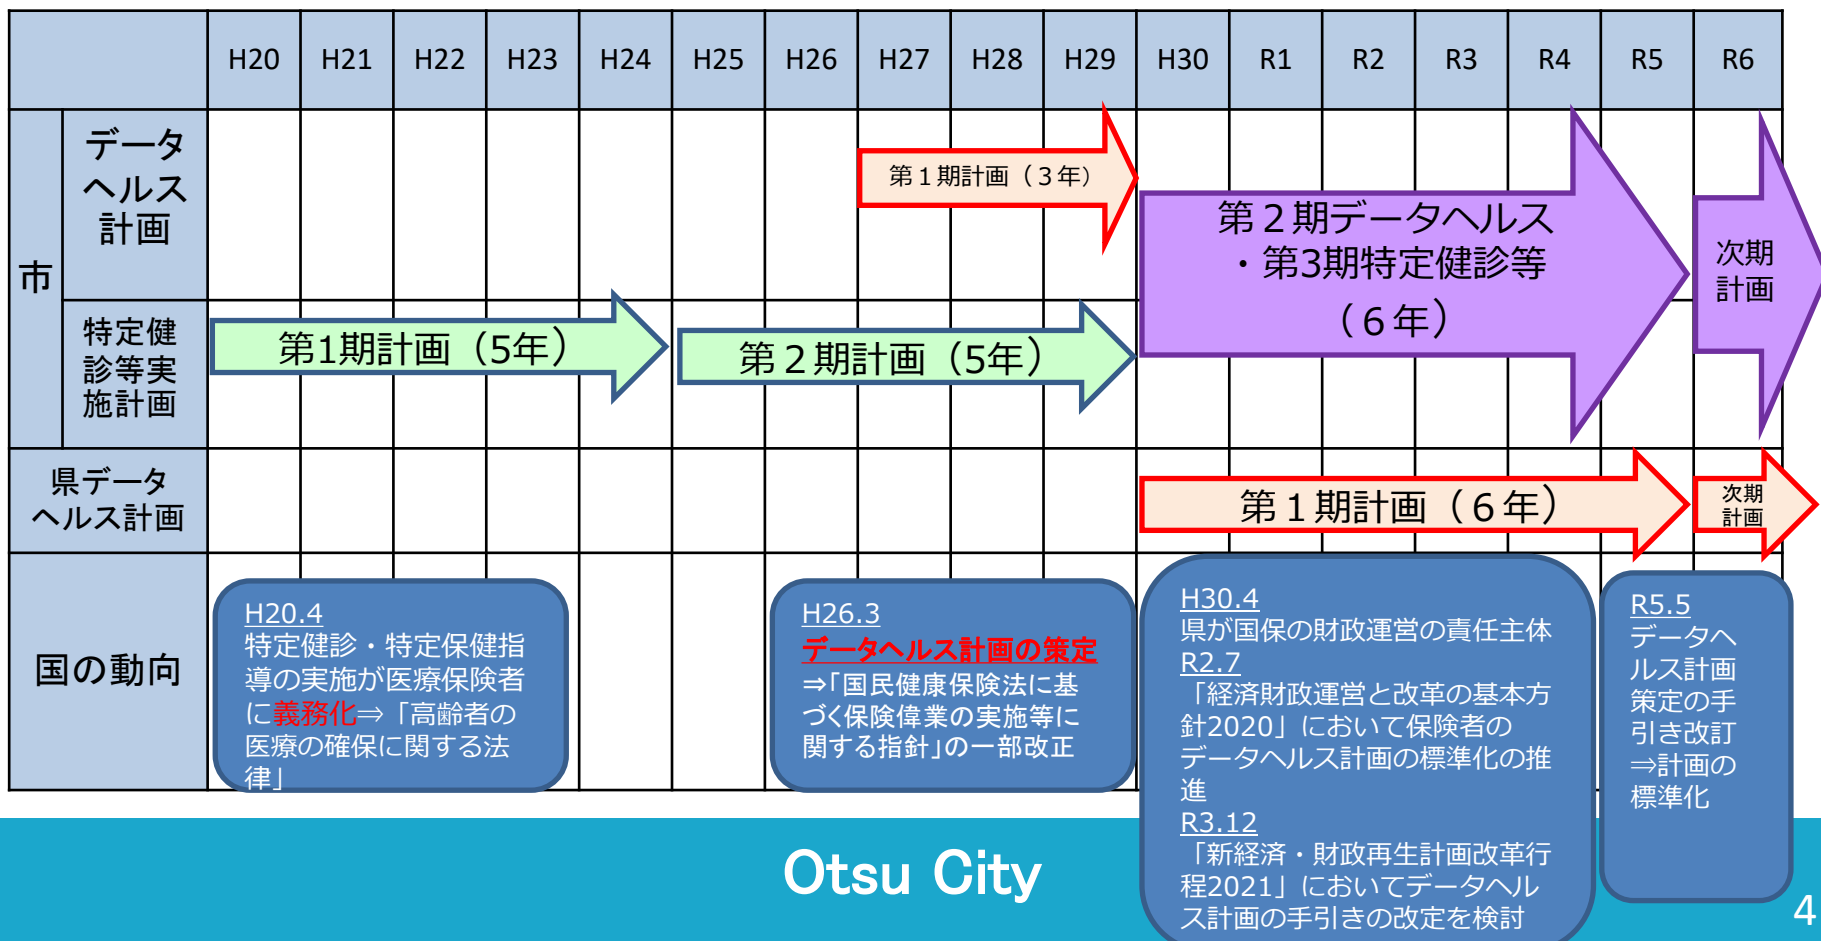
| | | H20 | H21 | H22 | H23 | H24 | H25 | H26 | H27 | H28 | H29 | H30 | R1 | R2 | R3 | R4 | R5 | R6 |
|---|---|---|---|---|---|---|---|---|---|---|---|---|---|---|---|---|---|---|
| 市 | データヘルス計画 | | | | | | | | 第１期計画（３年） | | | 第２期データヘルス・第3期特定健診等（６年） | | | | | | 次期計画 |
| | 特定健診等実施計画 | 第1期計画（5年） | | | | | 第２期計画（5年） | | | | | | | | | | | |
| 県データヘルス計画 | | | | | | | | | | | | 第１期計画（６年） | | | | | | 次期計画 |
| 国の動向 | | H20.4 特定健診・特定保健指導の実施が医療保険者に義務化⇒「高齢者の医療の確保に関する法律」 | | | | | | H26.3 データヘルス計画の策定 ⇒「国民健康保険法に基づく保険偉業の実施等に関する指針」の一部改正 | | | | H30.4 県が国保の財政運営の責任主体 R2.7 「経済財政運営と改革の基本方針2020」において保険者のデータヘルス計画の標準化の推進 R3.12 「新経済・財政再生計画改革行程2021」においてデータヘルス計画の手引きの改定を検討 | | | | | R5.5 データヘルス計画策定の手引き改訂⇒計画の標準化 | |

Otsu City

4